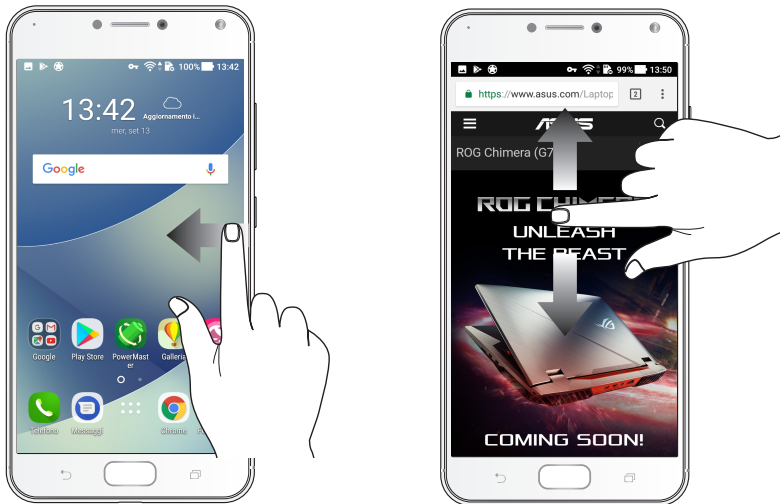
100% 13:42

13:42

Aggiornamento i...

mer, set 13

Google

Google

Play Store

PowerMaster

Galleria

Telefono

Messaggi

Chrome

99% 13:50

https://www.asus.com/Laptop

2

ROG Chimera (G7

ROG CHIMERA

UNLEASH

THE BEAST

COMING SOON!